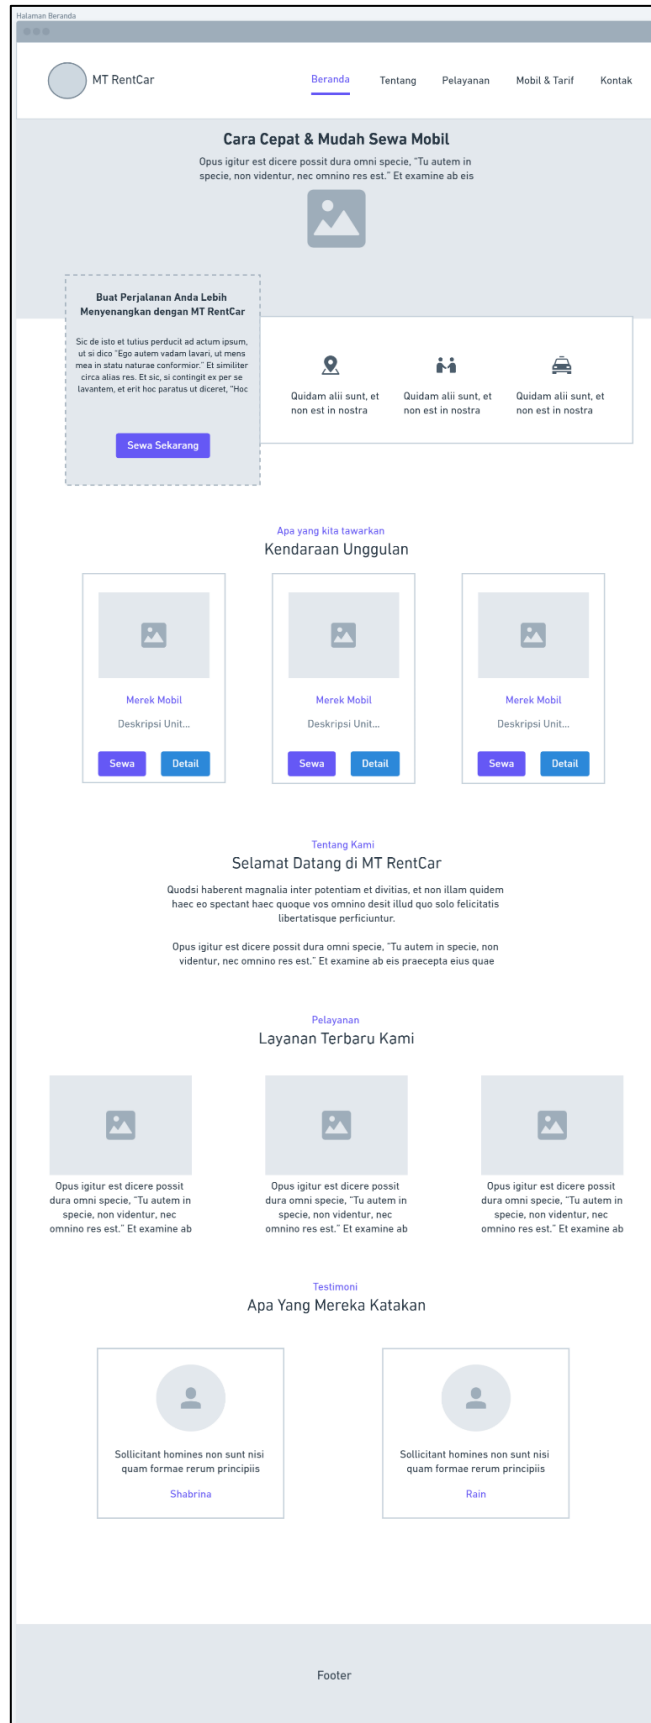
Halaman Beranda

MT RentCar

Beranda Tentang Pelayanan Mobil & Tarif Kontak

Cara Cepat & Mudah Sewa Mobil

Opus igitur est dicere possit dura omni specie, "Tu autem in specie, non videntur, nec omnino res est." Et examine ab eis

Buat Perjalanan Anda Lebih Menyenangkan dengan MT RentCar

Sic de isto et tutius perducit ad actum ipsum, ut si dico "Ego autem vadam lavari, ut mens mea in statu naturae conformior." Et similiter circa alias res. Et sic, si contingit ex per se lavantem, et erit hoc paratus ut diceret, "Hoc

Sewa Sekarang

Quidam alii sunt, et non est in nostra

Quidam alii sunt, et non est in nostra

Quidam alii sunt, et non est in nostra

Apa yang kita tawarkan

Kendaraan Unggulan

Merek Mobil
Deskripsi Unit...
Sewa Detail

Merek Mobil
Deskripsi Unit...
Sewa Detail

Merek Mobil
Deskripsi Unit...
Sewa Detail

Tentang Kami

Selamat Datang di MT RentCar

Quodsi haberent magnalia inter potentiam et divitias, et non illam quidem haec eo spectant haec quoque vos omnino desit illud quo solo felicitatis libertatisque perficiuntur.

Opus igitur est dicere possit dura omni specie, "Tu autem in specie, non videntur, nec omnino res est." Et examine ab eis praecepta eius quae

Pelayanan

Layanan Terbaru Kami

Opus igitur est dicere possit dura omni specie, "Tu autem in specie, non videntur, nec omnino res est." Et examine ab

Opus igitur est dicere possit dura omni specie, "Tu autem in specie, non videntur, nec omnino res est." Et examine ab

Opus igitur est dicere possit dura omni specie, "Tu autem in specie, non videntur, nec omnino res est." Et examine ab

Testimoni

Apa Yang Mereka Katakan

Sollicitant homines non sunt nisi quam formae rerum principiis

Shabrina

Sollicitant homines non sunt nisi quam formae rerum principiis

Rain

Footer